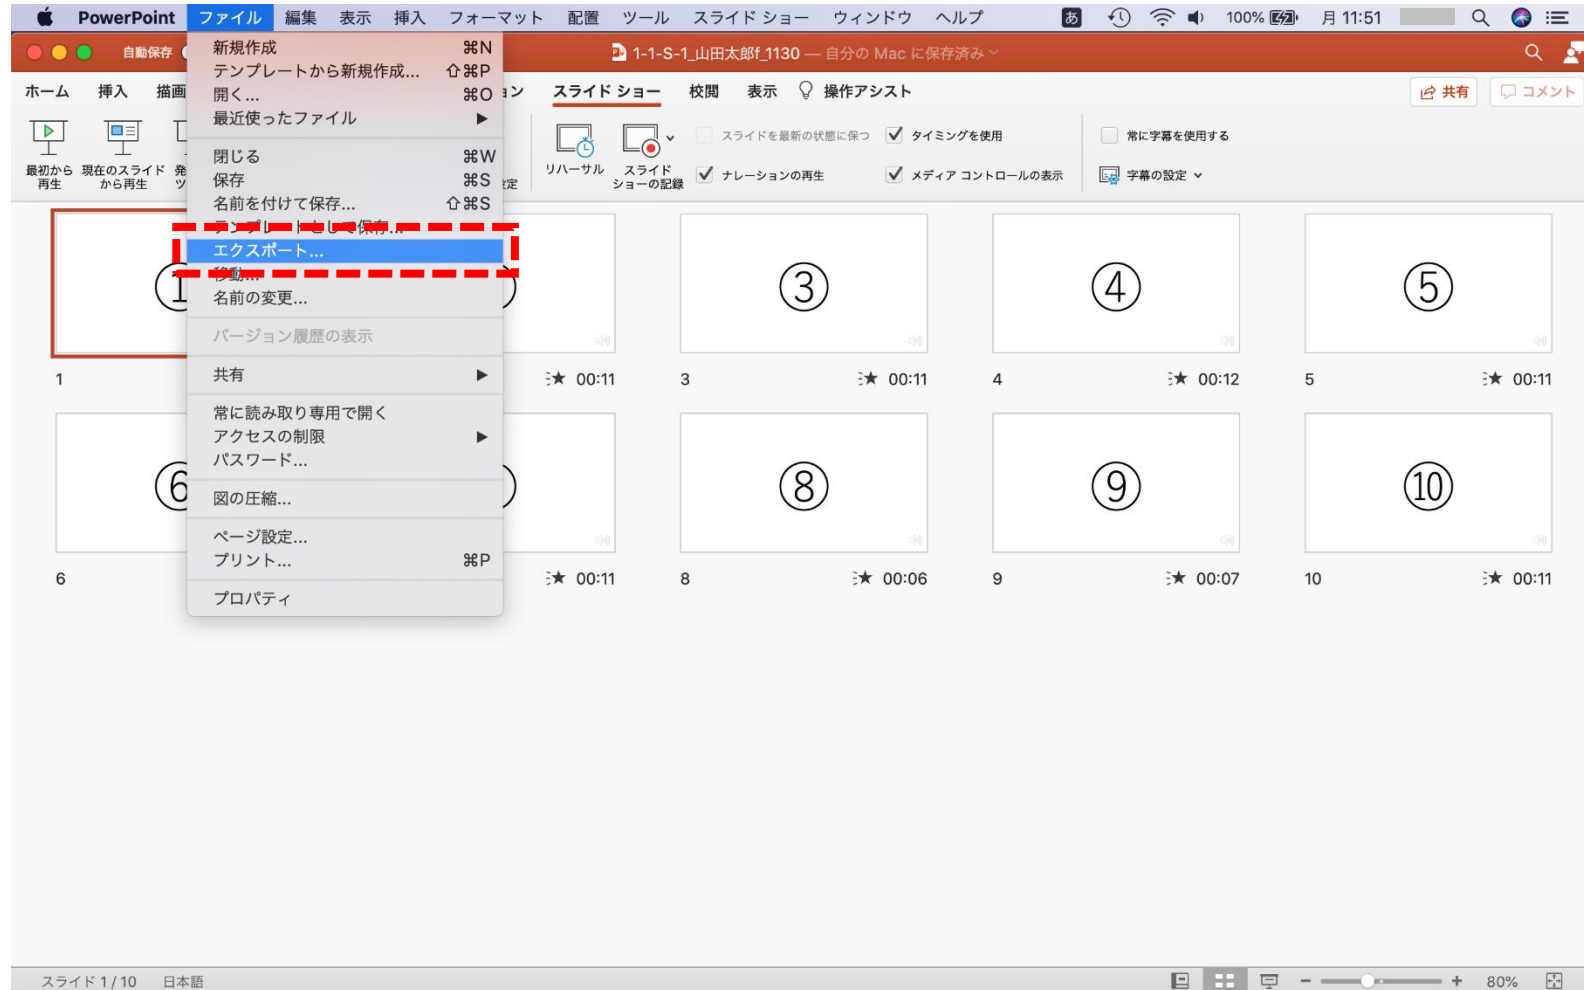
PowerPoint ファイル 編集 表示 挿入 フォーマット 配置 ツール スライド ショー ウィンドウ ヘルプ あ 100% 月 11:51

自動保存 1-1-S-1_山田太郎f_1130 — 自分の Mac に保存済み

ホーム 挿入 描画 ン スライド ショー 校閲 表示 操作アシスト 共有 コメント

最初から再生 現在のスライドから再生 リハーサル スライドショーの記録 スライドを最新の状態に保つ タイミングを使用 ナレーションの再生 メディア コントロールの表示 常に字幕を使用する 字幕の設定

新規作成 ⌘N
テンプレートから新規作成... ⇧⌘P
開く... ⌘O
最近使ったファイル ▶
閉じる ⌘W
保存 ⌘S
名前を付けて保存... ⇧⌘S
テンプレートとして保存...
エクスポート...
移動...
名前の変更...
バージョン履歴の表示
共有 ▶
常に読み取り専用で開く
アクセスの制限 ▶
パスワード...
図の圧縮...
ページ設定...
プリント... ⌘P
プロパティ

① 1
00:11
③ 3 00:11
④ 4 00:12
⑤ 5 00:11
⑥ 6
00:11
⑧ 8 00:06
⑨ 9 00:07
⑩ 10 00:11

スライド 1 / 10 日本語 80%